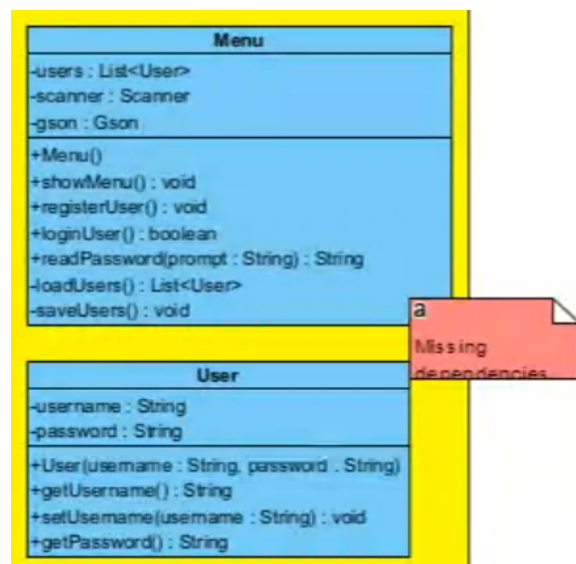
Menu

-users : List<User>
-scanner : Scanner
-gson : Gson

+Menu()
+showMenu() : void
+registerUser() : void
+loginUser() : boolean
+readPassword(prompt : String) : String
-loadUsers() : List<User>
-saveUsers() : void

a
Missing dependencies

User

-username : String
-password : String

+User(username : String, password : String)
+getUsername() : String
+setUsername(username : String) : void
+getPassword() : String